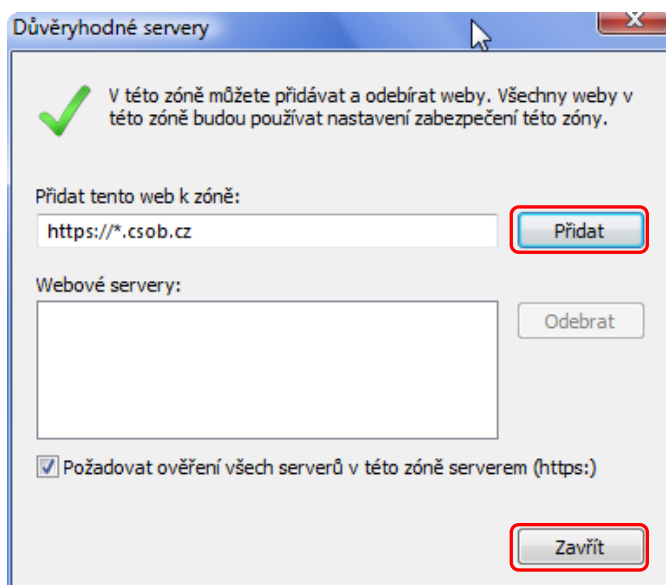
Důvěryhodné servery

X

V této zóně můžete přidávat a odebírat weby. Všechny weby v této zóně budou používat nastavení zabezpečení této zóny.

Přidat tento web k zóně:

https://*.csob.cz

Přidat

Webové servery:

Odebrat

Požadovat ověření všech serverů v této zóně serverem (https:)

Zavřít